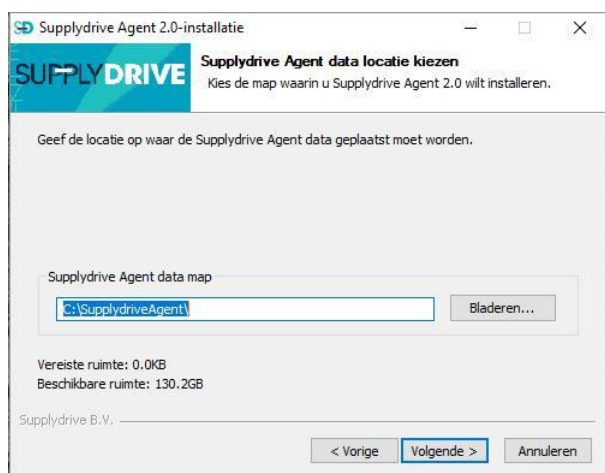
SD Supplydrive Agent 2.0-installatie

SUPPLYDRIVE

Supplydrive Agent data locatie kiezen

Kies de map waarin u Supplydrive Agent 2.0 wilt installeren.

Geef de locatie op waar de Supplydrive Agent data geplaatst moet worden.

Supplydrive Agent data map

C:\SupplydriveAgent\

Bladeren...

Vereiste ruimte: 0.0KB

Beschikbare ruimte: 130.2GB

Supplydrive B.V.

< Vorige

Volgende >

Annuleren